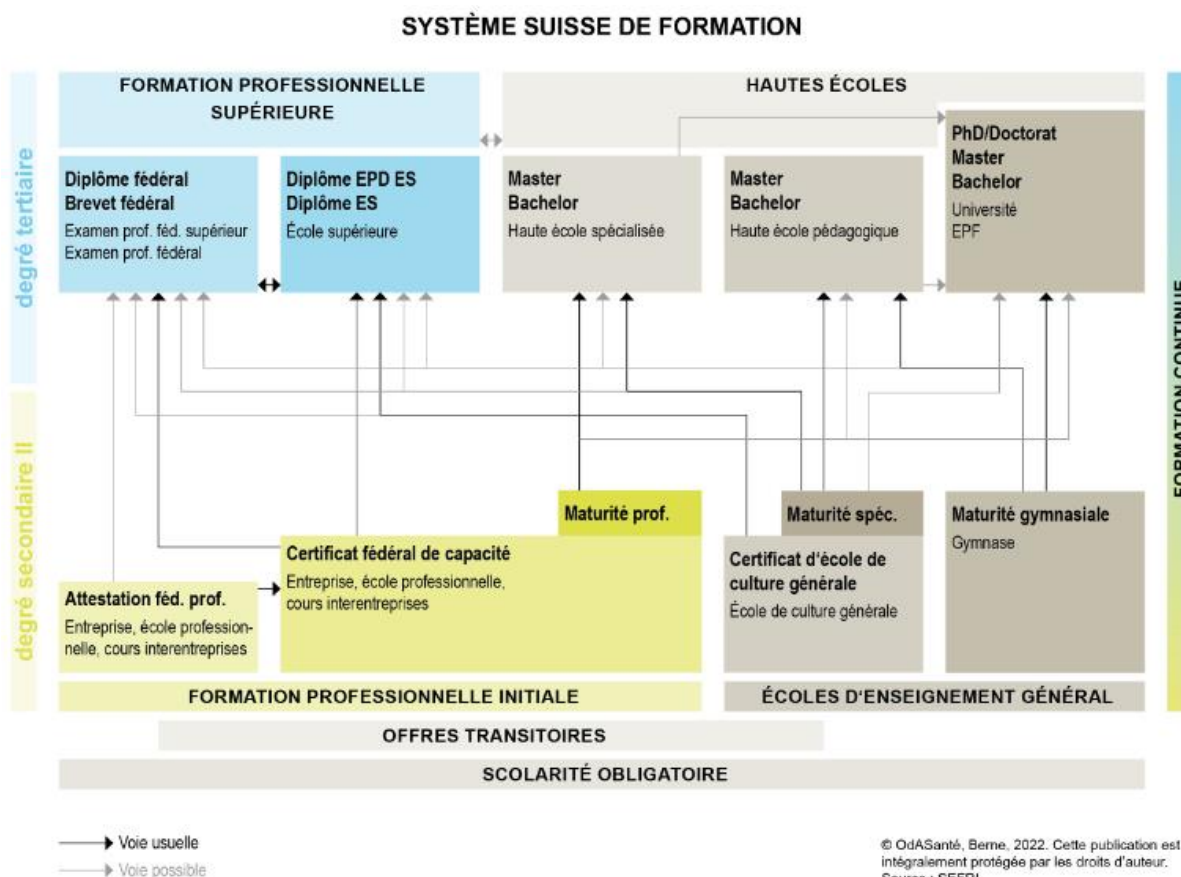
SYSTÈME SUISSE DE FORMATION

degré tertiaire

FORMATION PROFESSIONNELLE SUPÉRIEURE

HAUTES ÉCOLES

Diplôme fédéral
Brevet fédéral
Examen prof. féd. supérieur
Examen prof. fédéral

Diplôme EPD ES
Diplôme ES
École supérieure

Master
Bachelor
Haute école spécialisée

Master
Bachelor
Haute école pédagogique

PhD/Doctorat
Master
Bachelor
Université
EPF

FORMATION CONTINUE

degré secondaire II

Maturité prof.

Maturité spéc.

Maturité gymnasiale
Gymnase

Certificat fédéral de capacité
Entreprise, école professionnelle, cours interentreprises

Certificat d'école de culture générale
École de culture générale

Attestation féd. prof.
Entreprise, école professionnelle, cours interentreprises

FORMATION PROFESSIONNELLE INITIALE

ÉCOLES D'ENSEIGNEMENT GÉNÉRAL

OFFRES TRANSITOIRES

SCOLARITÉ OBLIGATOIRE

Voie usuelle
Voie possible

© OdASanté, Berne, 2022. Cette publication est intégralement protégée par les droits d'auteur.
Source : SEFRI